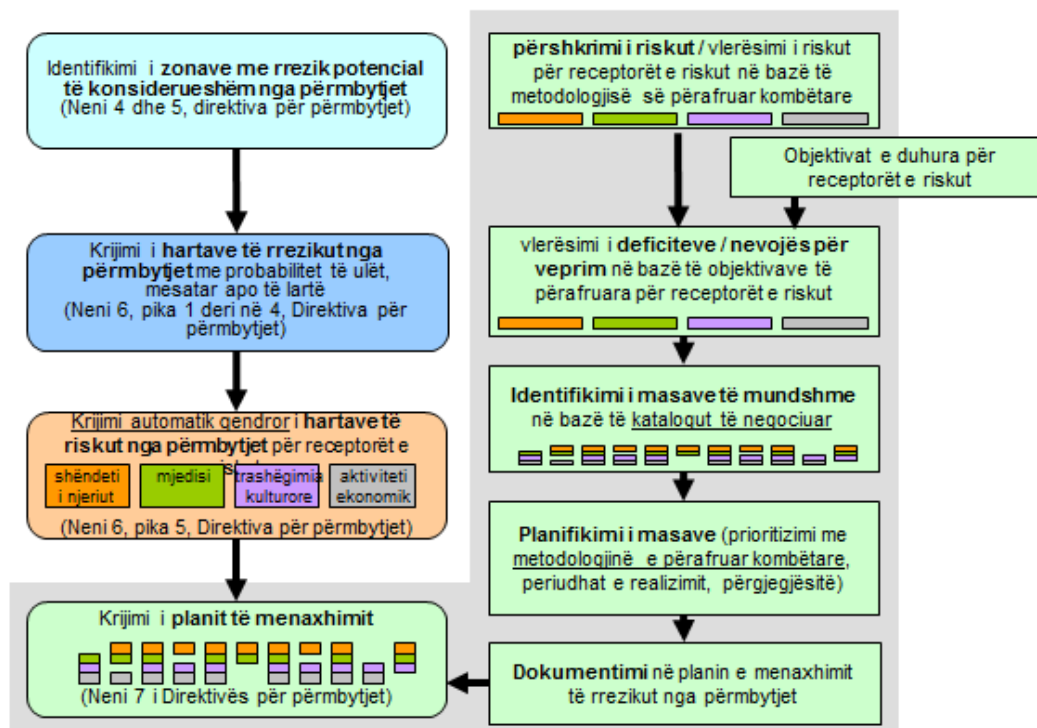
Identifikimi i zonave me rrezik potencial të konsiderueshëm nga përmbytjet (Neni 4 dhe 5, direktiva për përmbytjet)

Krijimi i hartave të rrezikut nga përmbytjet me probabilitet të ulët, mesatar apo të lartë (Neni 6, pika 1 deri në 4, Direktiva për përmbytjet)

Krijimi automatik qendror i hartave të riskut nga përmbytjet për receptorët e riskut

shëndeti i njeriut

mjedisi

trashëgimia kulturore

aktiviteti ekonomik

(Neni 6, pika 5, Direktiva për përmbytjet)

Krijimi i planit të menaxhimit

(Neni 7 i Direktivës për përmbytjet)

përshkrimi i riskut / vlerësimi i riskut për receptorët e riskut në bazë të metodologjisë së përafruar kombëtare

Objektivat e duhura për receptorët e riskut

vlerësimi i deficiteve / nevojës për veprim në bazë të objektivave të përafruara për receptorët e riskut

Identifikimi i masave të mundshme në bazë të katalogut të negociuar

Planifikimi i masave (prioritizimi me metodologjinë e përafruar kombëtare, periudhat e realizimit, përgjegjësitë)

Dokumentimi në planin e menaxhimit të rrezikut nga përmbytjet